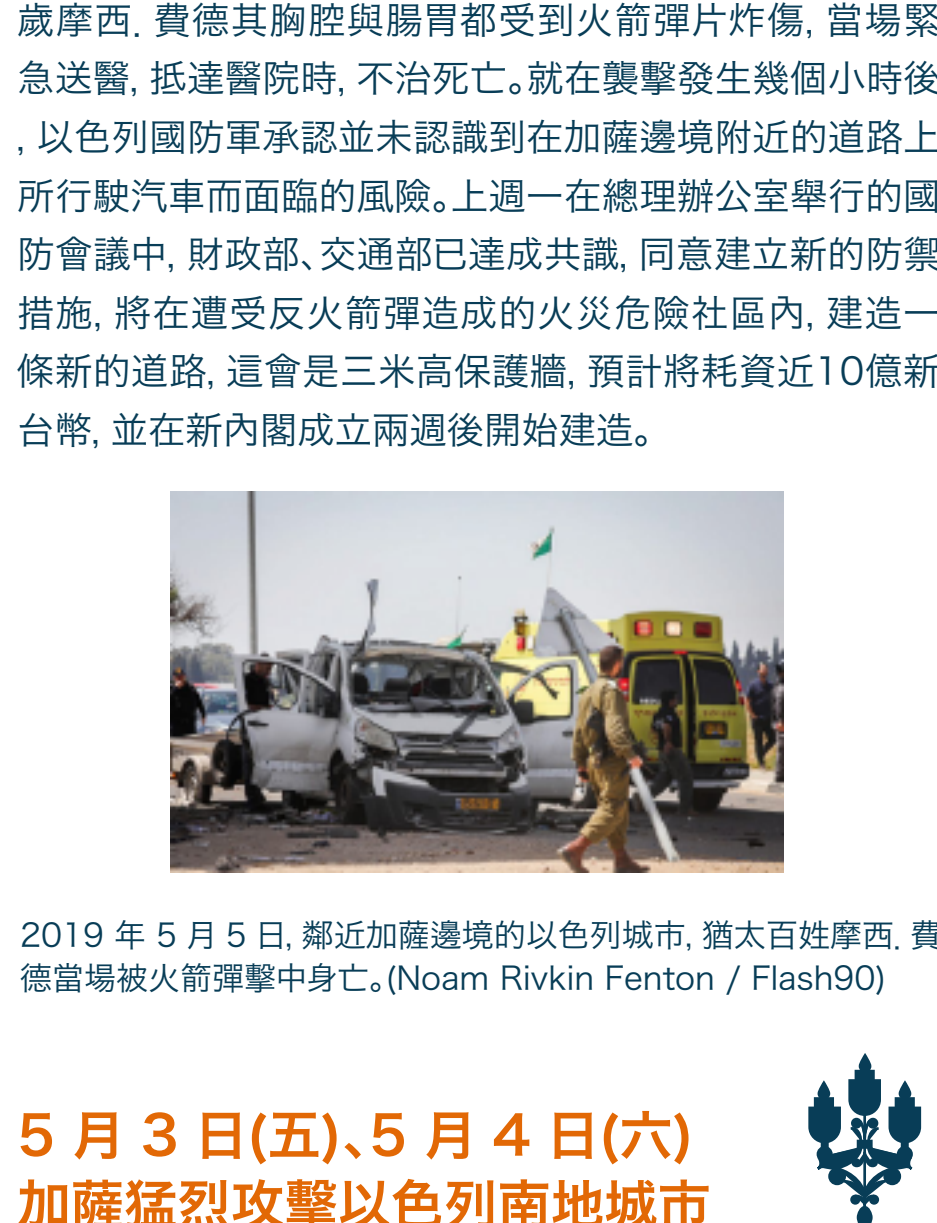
歲摩西. 費德其胸腔與腸胃都受到火箭彈片炸傷, 當場緊急送醫, 抵達醫院時, 不治死亡。就在襲擊發生幾個小時後, 以色列國防軍承認並未認識到在加薩邊境附近的道路上所行駛汽車而面臨的風險。上週一在總理辦公室舉行的國防會議中, 財政部、交通部已達成共識, 同意建立新的防禦措施, 將在遭受反火箭彈造成的火災危險社區內, 建造一條新的道路, 這會是三米高保護牆, 預計將耗資近10億新台幣, 並在新內閣成立兩週後開始建造。

2019 年 5 月 5 日, 鄰近加薩邊境的以色列城市, 猶太百姓摩西. 費德當場被火箭彈擊中身亡。(Noam Rivkin Fenton / Flash90)

5 月 3 日(五)、5 月 4 日(六)
加薩猛烈攻擊以色列南地城市